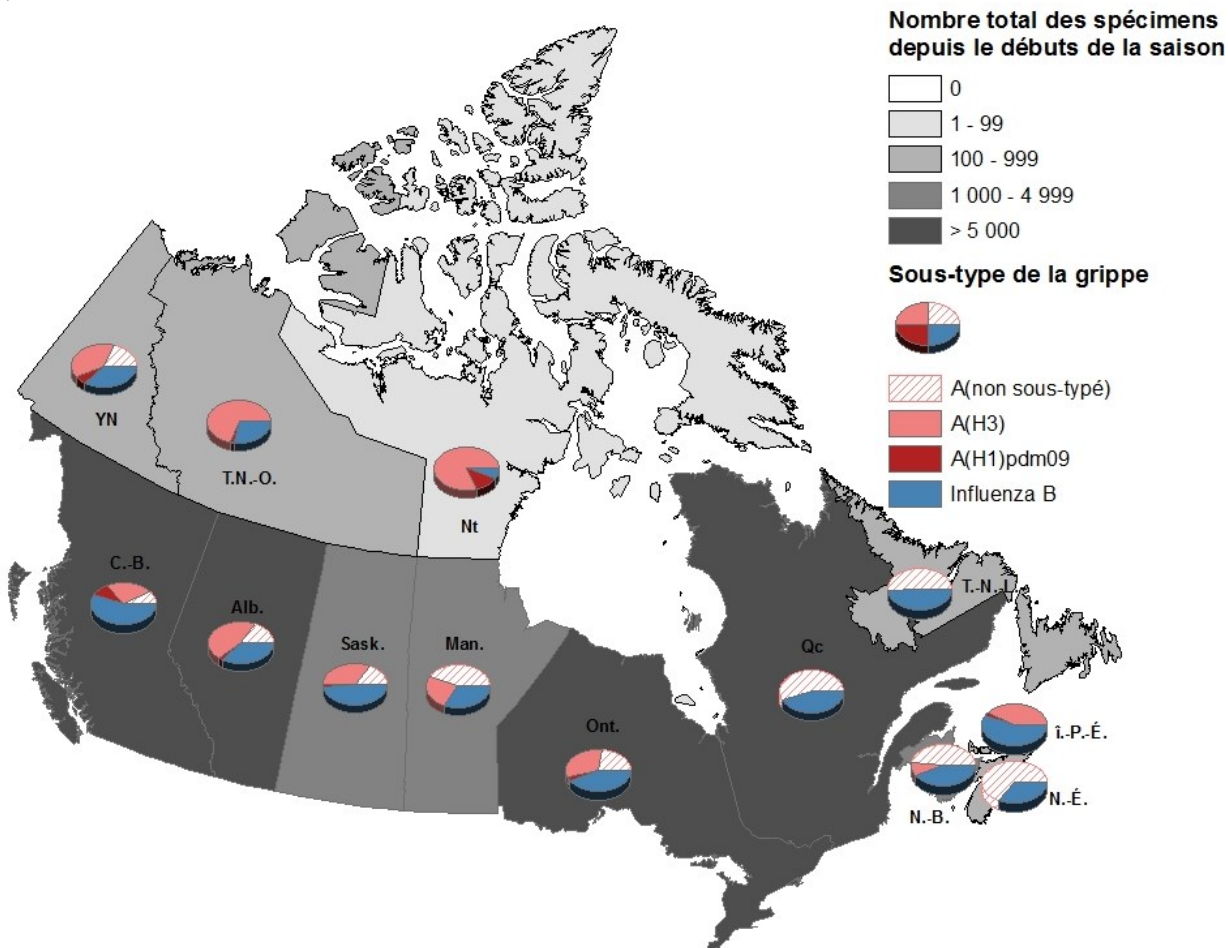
Nombre total des spécimens depuis le débuts de la saison

0
1 - 99
100 - 999
1 000 - 4 999
> 5 000

Sous-type de la grippe

A(non sous-typé)
A(H3)
A(H1)pdm09
Influenza B

YN
T.N.-O.
Nt
C.-B.
Alb.
Sask.
Man.
Ont.
Qc
T.-N.-L.
Î.-P.-É.
N.-B.
N.-É.